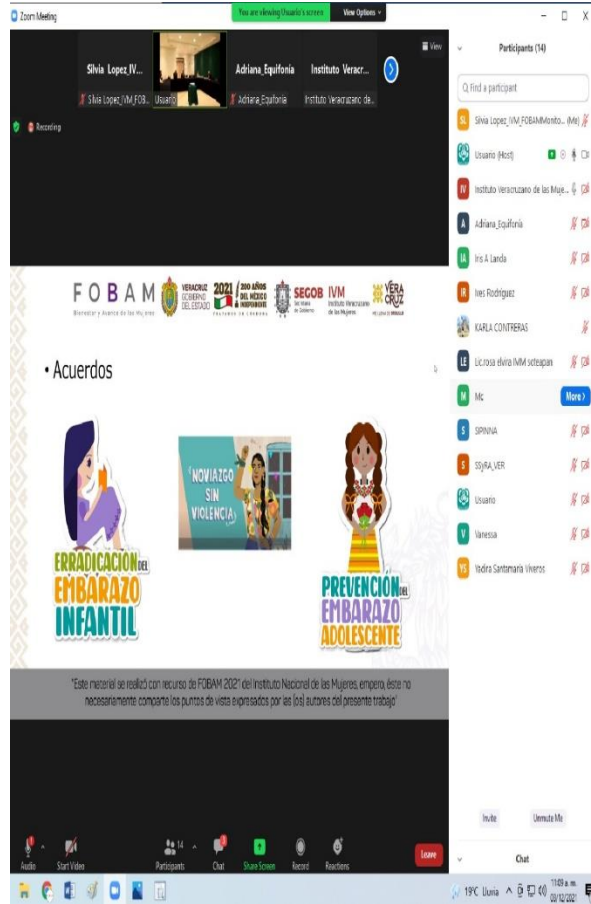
Zoom Meeting

You are viewing Usuario's screen  View Options

View

Silvia Lopez_IV...  Silvia Lopez_IVM_FOB...  Usuario  Adriana_Equifonia  Adriana_Equifonia  Instituto Veracr...  Instituto Veracruzano de...

Recording

FOBAM  Bienestar y Avance de las Mujeres  VERACRUZ GOBIERNO DEL ESTADO  2021 200 AÑOS DEL MÉXICO INDEPENDIENTE  SECOB  IVM Instituto Veracruzano de las Mujeres  VERACRUZ

• Acuerdos

ERRADICACIÓN DEL EMBARAZO INFANTIL

NOVIAZGO SIN VIOLENCIA

PREVENCIÓN DEL EMBARAZO ADOLESCENTE

"Este material se realizó con recurso de FOBAM 2021 del Instituto Nacional de las Mujeres, empero, éste no necesariamente comparte los puntos de vista expresados por las (os) autores del presente trabajo"

Participants (14)

Find a participant

Silvia Lopez_IVM_FOBAMMonito... (Me)
Usuario (Host)
Instituto Veracruzano de las Muje...
Adriana_Equifonia
Iris A Landa
Ines Rodriguez
KARLA CONTRERAS
Licrosa elvira IVM soteapan
Mc  More
SIPINNA
SSyRA_VER
Usuario
Vanessa
Yadira Santamaria Viveros

Invite  Unmute Me

Chat

Audio  Start Video  14 Participants  Chat  Share Screen  Record  Reactions  Leave

19°C Lluvia  11:49 a. m. 03/12/2021